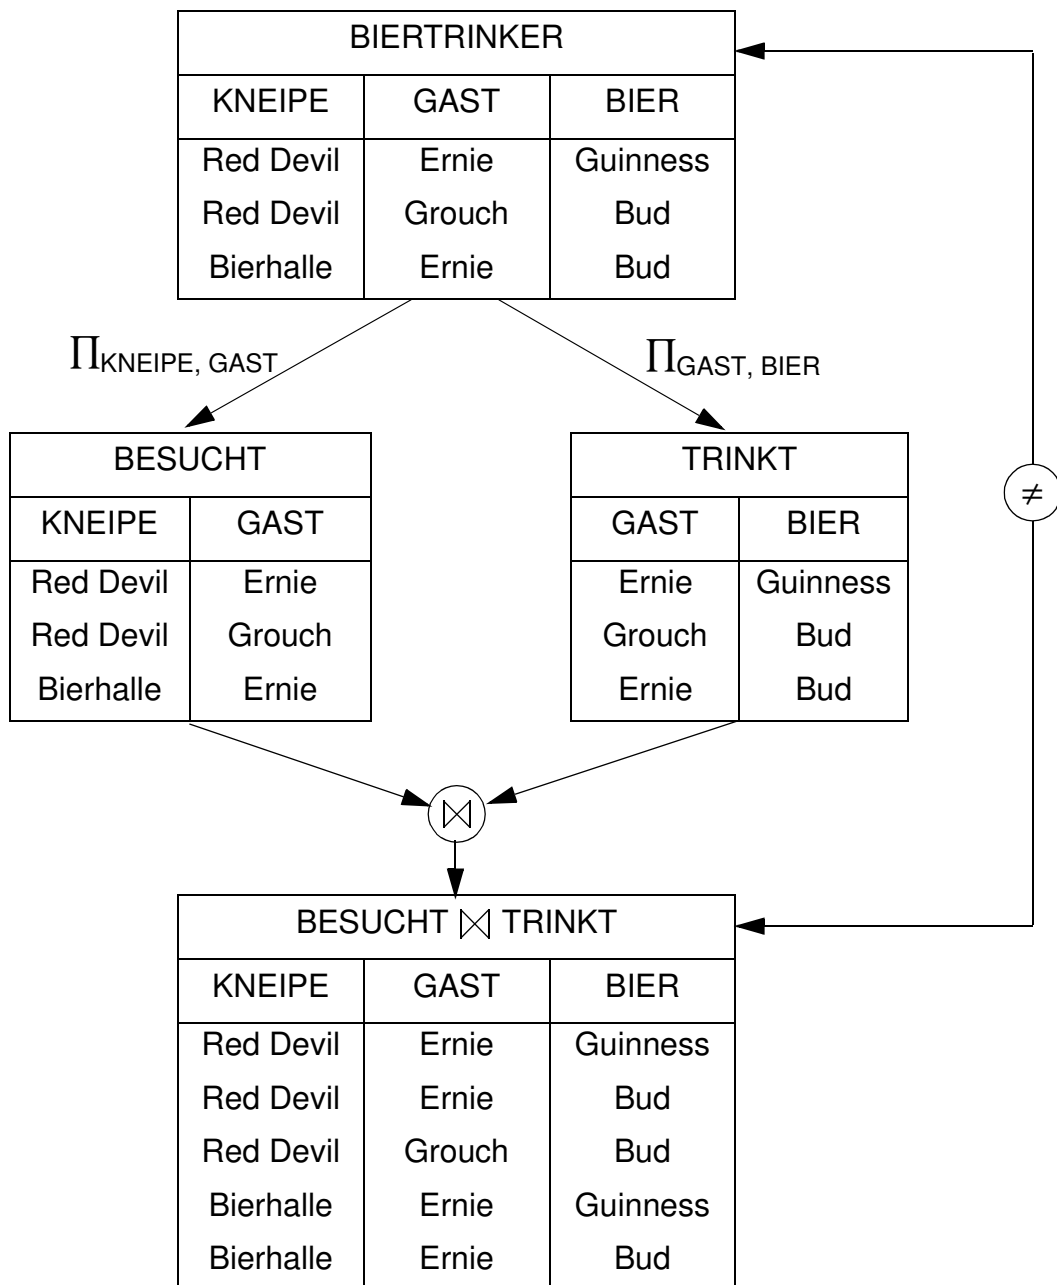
BIERTRINKER

| KNEIPE | GAST | BIER |
|---|---|---|
| Red Devil | Ernie | Guinness |
| Red Devil | Grouch | Bud |
| Bierhalle | Ernie | Bud |

$\Pi_{KNEIPE, GAST}$

$\Pi_{GAST, BIER}$

BESUCHT

| KNEIPE | GAST |
|---|---|
| Red Devil | Ernie |
| Red Devil | Grouch |
| Bierhalle | Ernie |

TRINKT

| GAST | BIER |
|---|---|
| Ernie | Guinness |
| Grouch | Bud |
| Ernie | Bud |

$\neq$

$\bowtie$

BESUCHT $\bowtie$ TRINKT

| KNEIPE | GAST | BIER |
|---|---|---|
| Red Devil | Ernie | Guinness |
| Red Devil | Ernie | Bud |
| Red Devil | Grouch | Bud |
| Bierhalle | Ernie | Guinness |
| Bierhalle | Ernie | Bud |